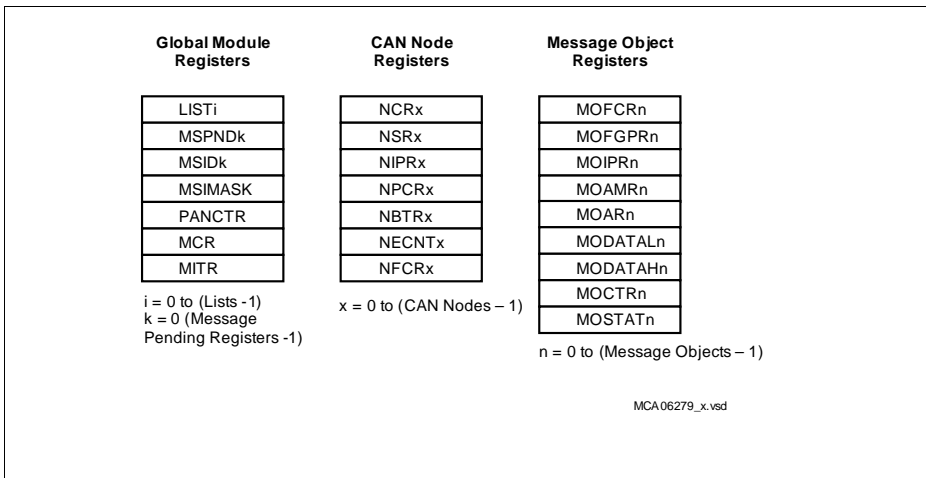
Global Module Registers

LISTi
MSPNDk
MSIDk
MSIMASK
PANCTR
MCR
MITR

i = 0 to (Lists -1)
k = 0 (Message Pending Registers -1)

CAN Node Registers

NCRx
NSRx
NIPRx
NPCRx
NBTRx
NECNTx
NFCRx

x = 0 to (CAN Nodes – 1)

Message Object Registers

MOFCRn
MOFGPRn
MOIPRn
MOAMRn
MOARn
MODATALn
MODATAHn
MOCTRn
MOSTATn

n = 0 to (Message Objects – 1)

MCA06279_x.vsd